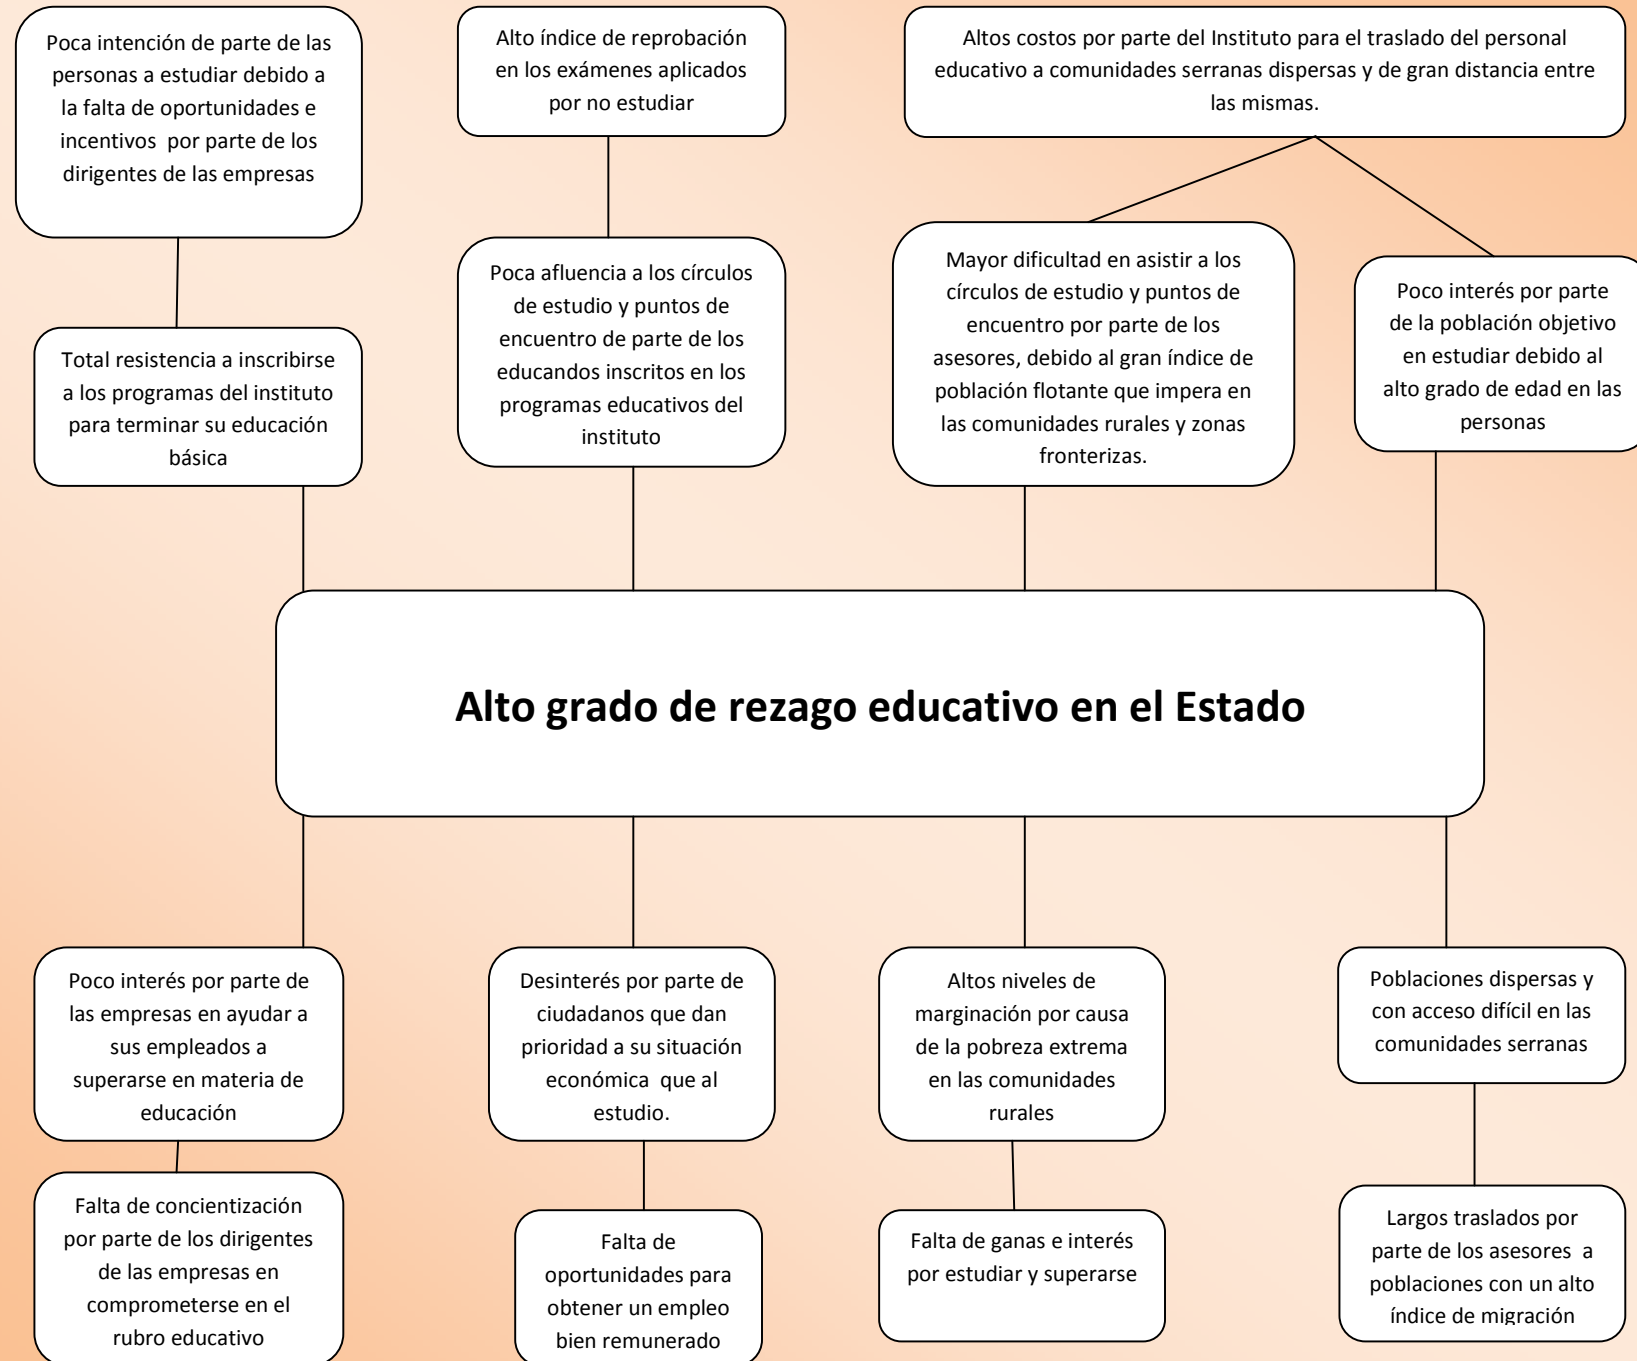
Poca intención de parte de las personas a estudiar debido a la falta de oportunidades e incentivos por parte de los dirigentes de las empresas

Alto índice de reprobación en los exámenes aplicados por no estudiar

Altos costos por parte del Instituto para el traslado del personal educativo a comunidades serranas dispersas y de gran distancia entre las mismas.

Total resistencia a inscribirse a los programas del instituto para terminar su educación básica

Poca afluencia a los círculos de estudio y puntos de encuentro de parte de los educandos inscritos en los programas educativos del instituto

Mayor dificultad en asistir a los círculos de estudio y puntos de encuentro por parte de los asesores, debido al gran índice de población flotante que impera en las comunidades rurales y zonas fronterizas.

Poco interés por parte de la población objetivo en estudiar debido al alto grado de edad en las personas

Alto grado de rezago educativo en el Estado

Poco interés por parte de las empresas en ayudar a sus empleados a superarse en materia de educación

Desinterés por parte de ciudadanos que dan prioridad a su situación económica que al estudio.

Altos niveles de marginación por causa de la pobreza extrema en las comunidades rurales

Poblaciones dispersas y con acceso difícil en las comunidades serranas

Falta de concientización por parte de los dirigentes de las empresas en comprometerse en el rubro educativo

Falta de oportunidades para obtener un empleo bien remunerado

Falta de ganas e interés por estudiar y superarse

Largos traslados por parte de los asesores a poblaciones con un alto índice de migración